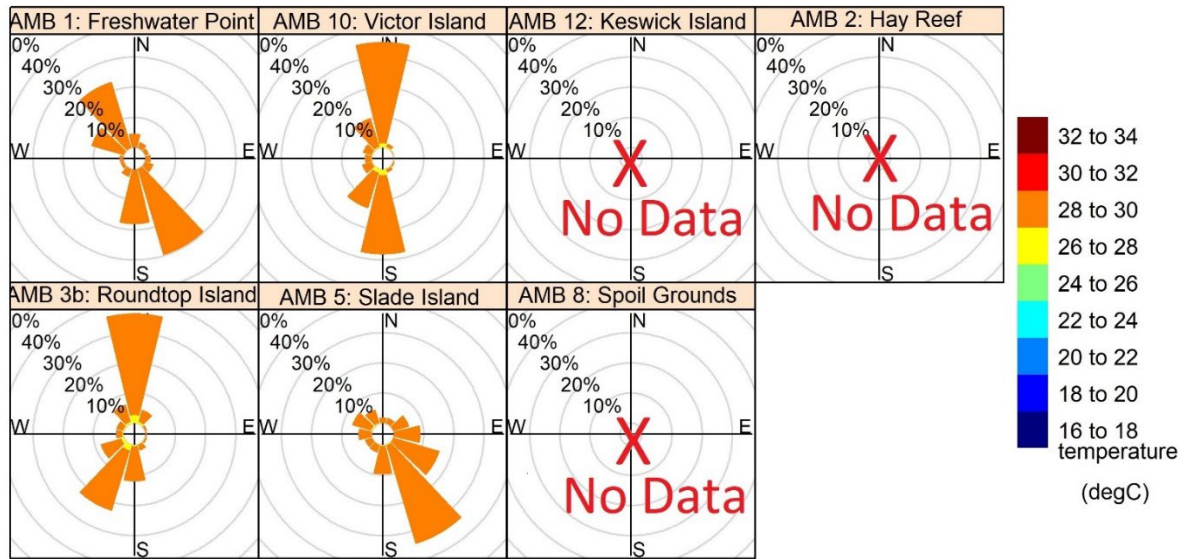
AMB 1: Freshwater Point
0%
40%
30%
20%
10%
N
W
E
S

AMB 10: Victor Island
0%
40%
30%
20%
10%
N
W
E
S

AMB 12: Keswick Island
0%
40%
30%
20%
10%
N
W
E
S
X
No Data

AMB 2: Hay Reef
0%
40%
30%
20%
10%
N
W
E
S
X
No Data

AMB 3b: Roundtop Island
0%
40%
30%
20%
10%
W
E
S

AMB 5: Slade Island
0%
40%
30%
20%
10%
N
W
E
S

AMB 8: Spoil Grounds
0%
40%
30%
20%
10%
N
W
E
S
X
No Data

32 to 34
30 to 32
28 to 30
26 to 28
24 to 26
22 to 24
20 to 22
18 to 20
16 to 18
temperature
(degC)